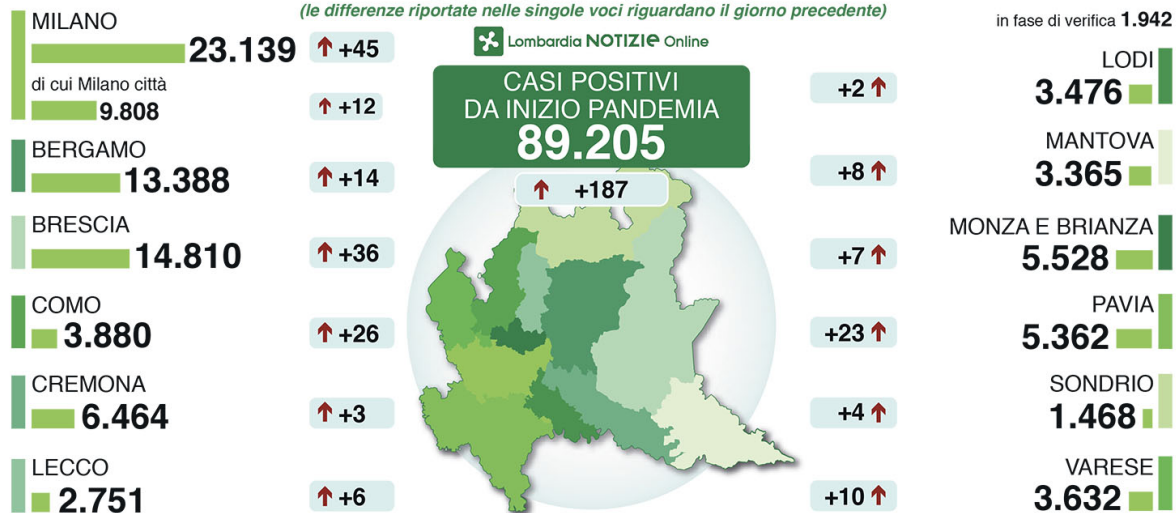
(le differenze riportate nelle singole voci riguardano il giorno precedente)

Lombardia NOTIZIE Online

CASI POSITIVI DA INIZIO PANDEMIA
89.205
+187

MILANO
23.139
+45

di cui Milano città
9.808
+12

BERGAMO
13.388
+14

BRESCIA
14.810
+36

COMO
3.880
+26

CREMONA
6.464
+3

LECCO
2.751
+6

in fase di verifica 1.942

LODI
3.476
+2

MANTOVA
3.365
+8

MONZA E BRIANZA
5.528
+7

PAVIA
5.362
+23

SONDRIO
1.468
+4

VARESE
3.632
+10